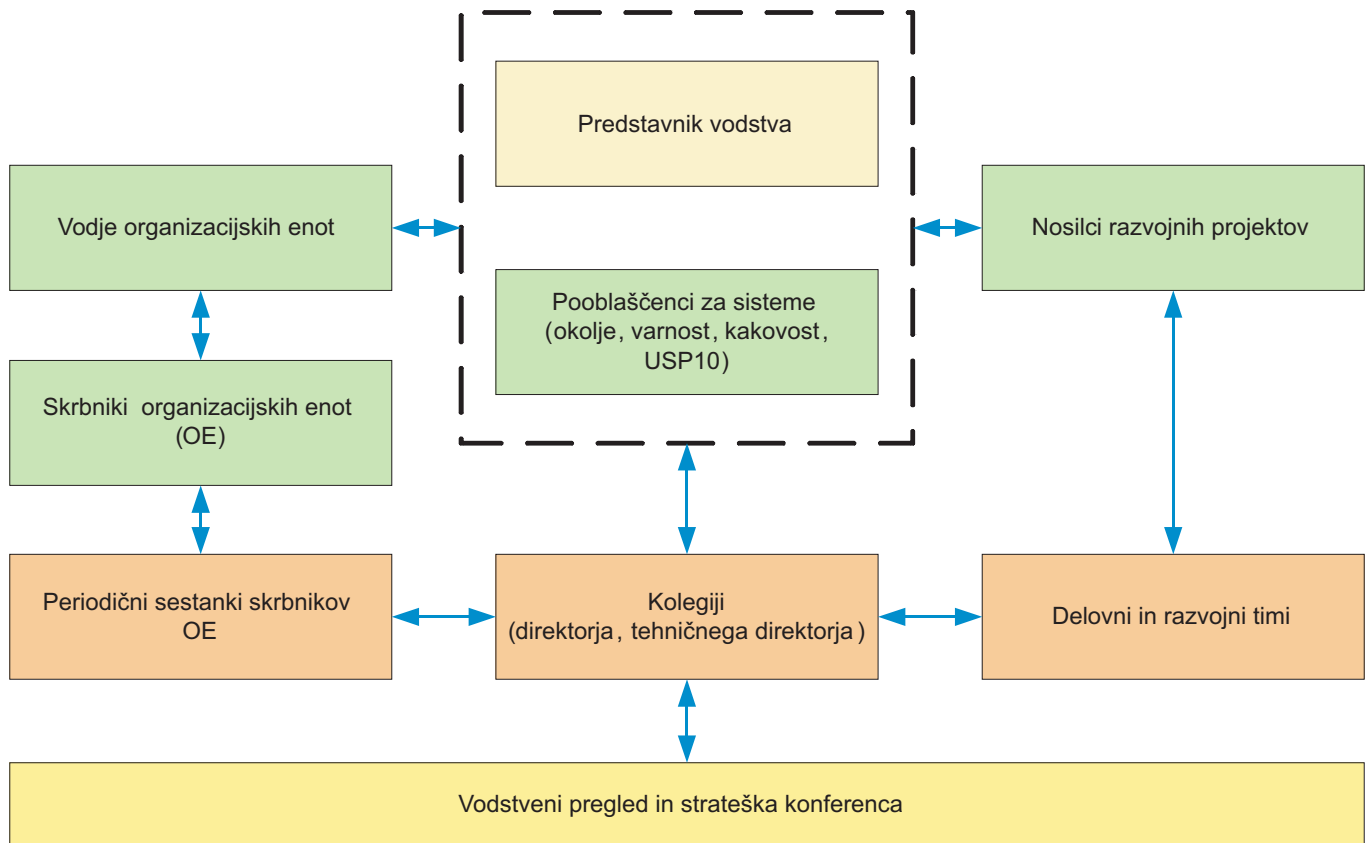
Predstavnik vodstva

Vodje organizacijskih enot

Nosilci razvojnih projektov

Pooblaščenci za sisteme (okolje, varnost, kakovost, USP10)

Skrbniki organizacijskih enot (OE)

Periodični sestanki skrbnikov OE

Kolegiji (direktorja, tehničnega direktorja)

Delovni in razvojni timi

Vodstveni pregled in strateška konferenca